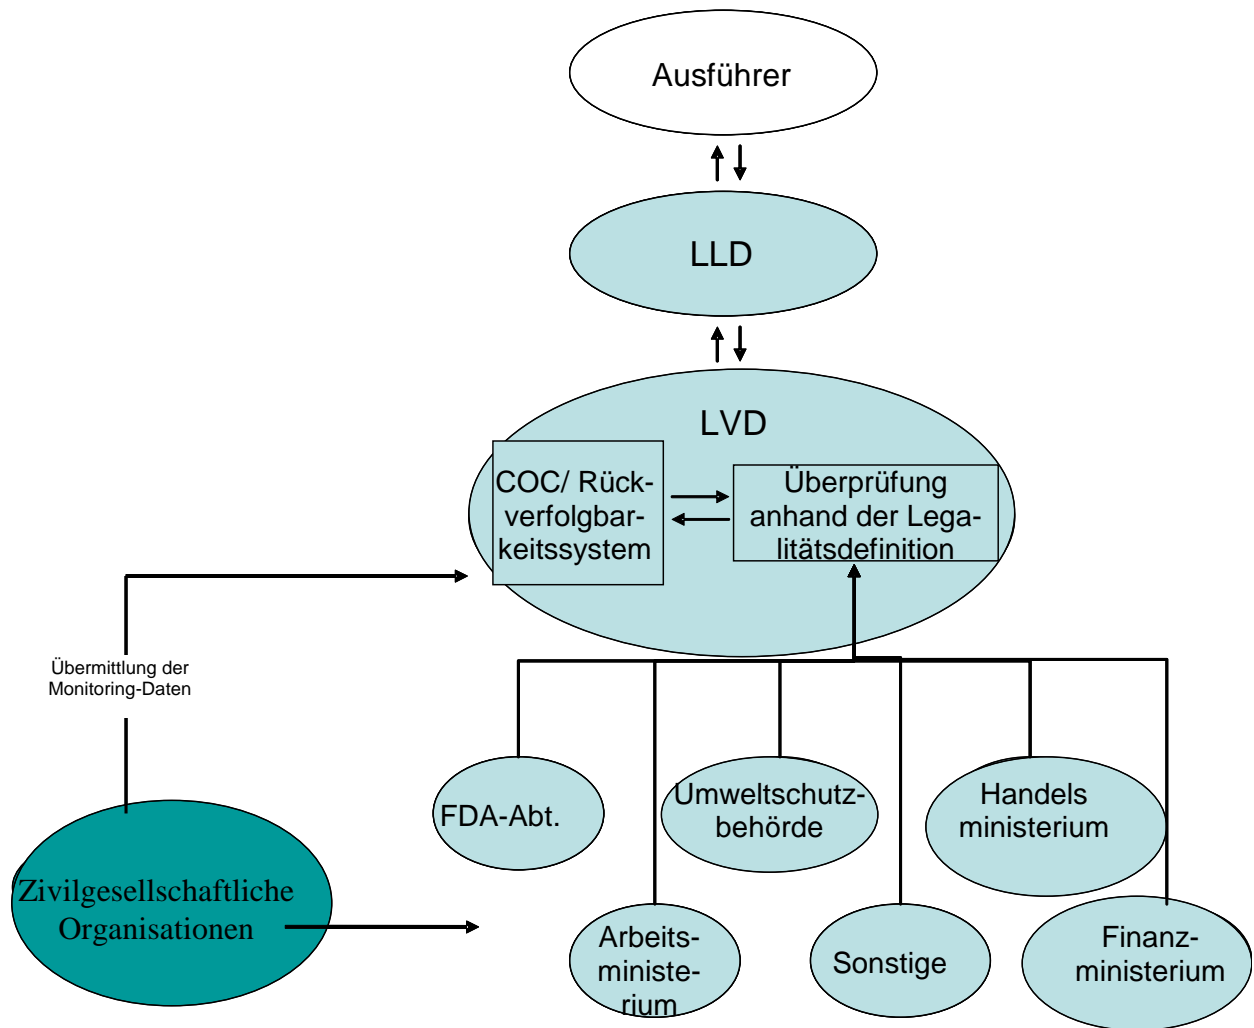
Ausführer

LLD

LVD

COC/ Rückverfolgbarkeitssystem

Überprüfung anhand der Legalitätsdefinition

Übermittlung der Monitoring-Daten

FDA-Abt.

Umweltschutzbehörde

Handels ministerium

Zivilgesellschaftliche Organisationen

Arbeitsministerium

Sonstige

Finanzministerium